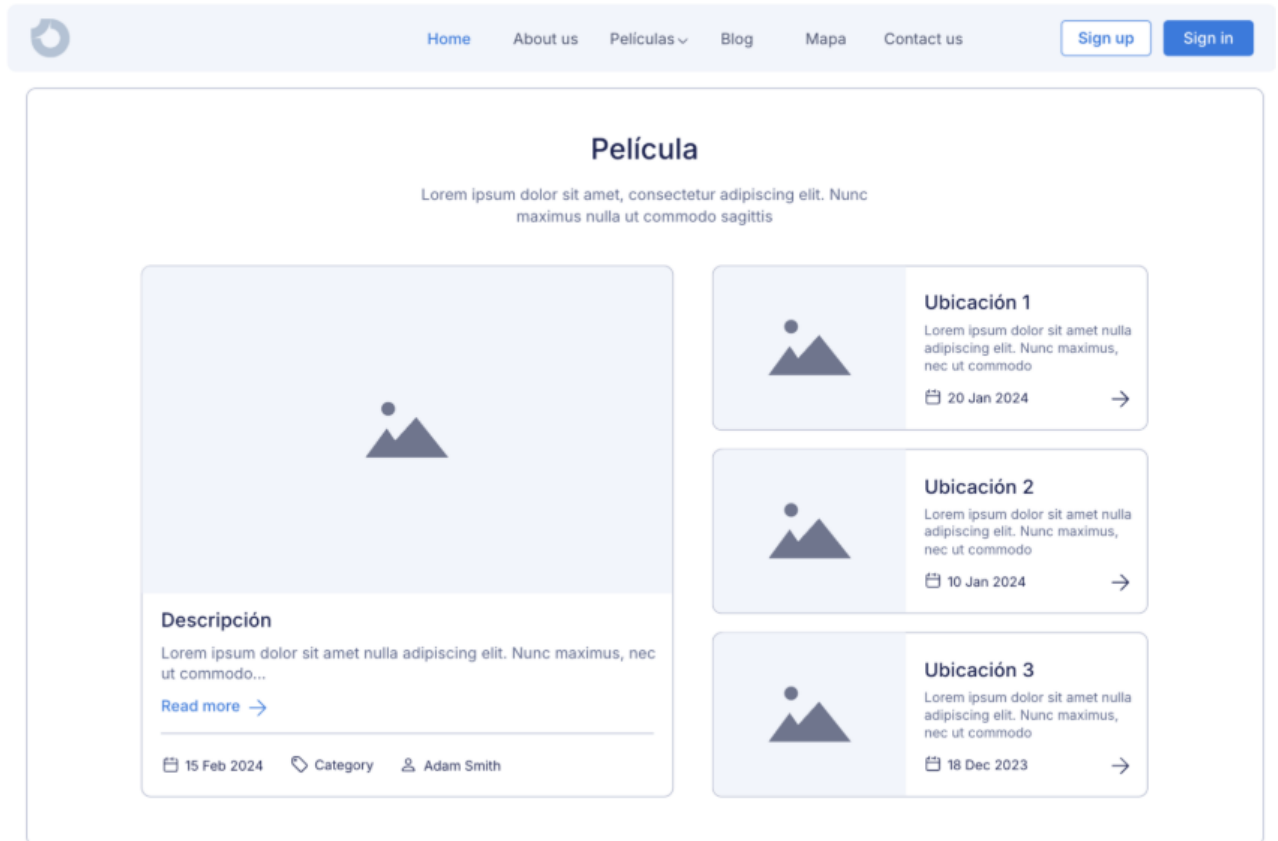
Home About us Películas Blog Mapa Contact us Sign up Sign in

Película

Lorem ipsum dolor sit amet, consectetur adipiscing elit. Nunc maximus nulla ut commodo sagittis

Descripción

Lorem ipsum dolor sit amet nulla adipiscing elit. Nunc maximus, nec ut commodo...

Read more

15 Feb 2024 Category Adam Smith

Ubicación 1

Lorem ipsum dolor sit amet nulla adipiscing elit. Nunc maximus, nec ut commodo

20 Jan 2024

Ubicación 2

Lorem ipsum dolor sit amet nulla adipiscing elit. Nunc maximus, nec ut commodo

10 Jan 2024

Ubicación 3

Lorem ipsum dolor sit amet nulla adipiscing elit. Nunc maximus, nec ut commodo

18 Dec 2023